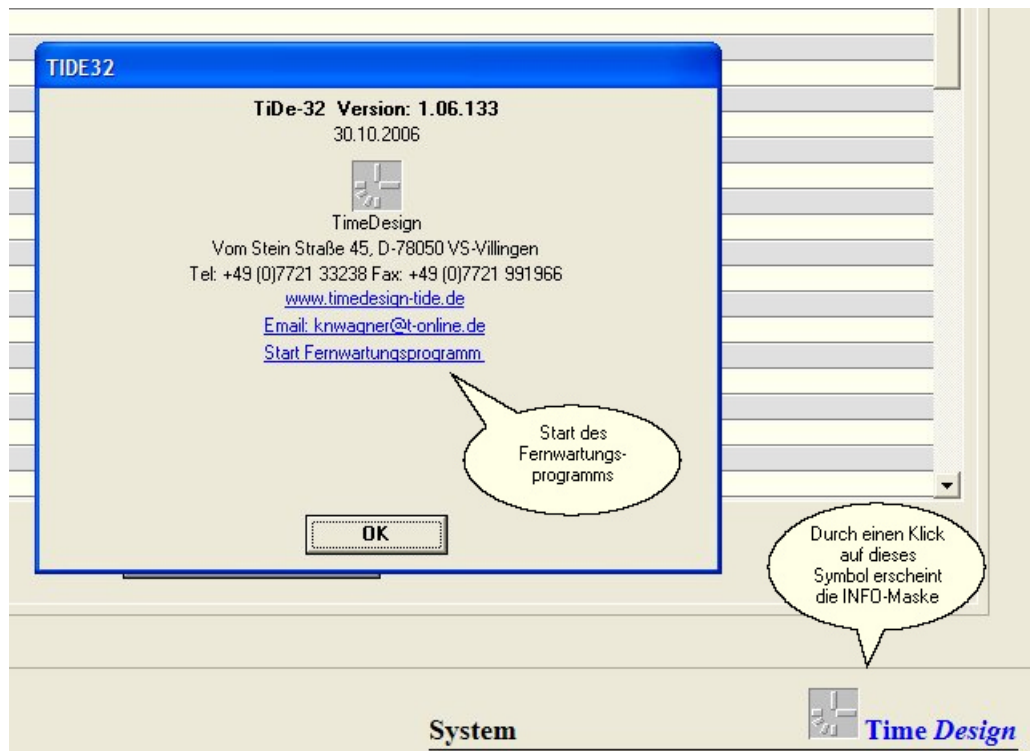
TIDE32

TiDe-32 Version: 1.06.133
30.10.2006

TimeDesign
Vom Stein Straße 45, D-78050 VS-Villingen
Tel: +49 (0)7721 33238 Fax: +49 (0)7721 991966
www.timedesign-tide.de
Email: knwagner@t-online.de
Start Fernwartungsprogramm

Start des Fernwartungsprogramms

OK

Durch einen Klick auf dieses Symbol erscheint die INFO-Maske

System

Time Design